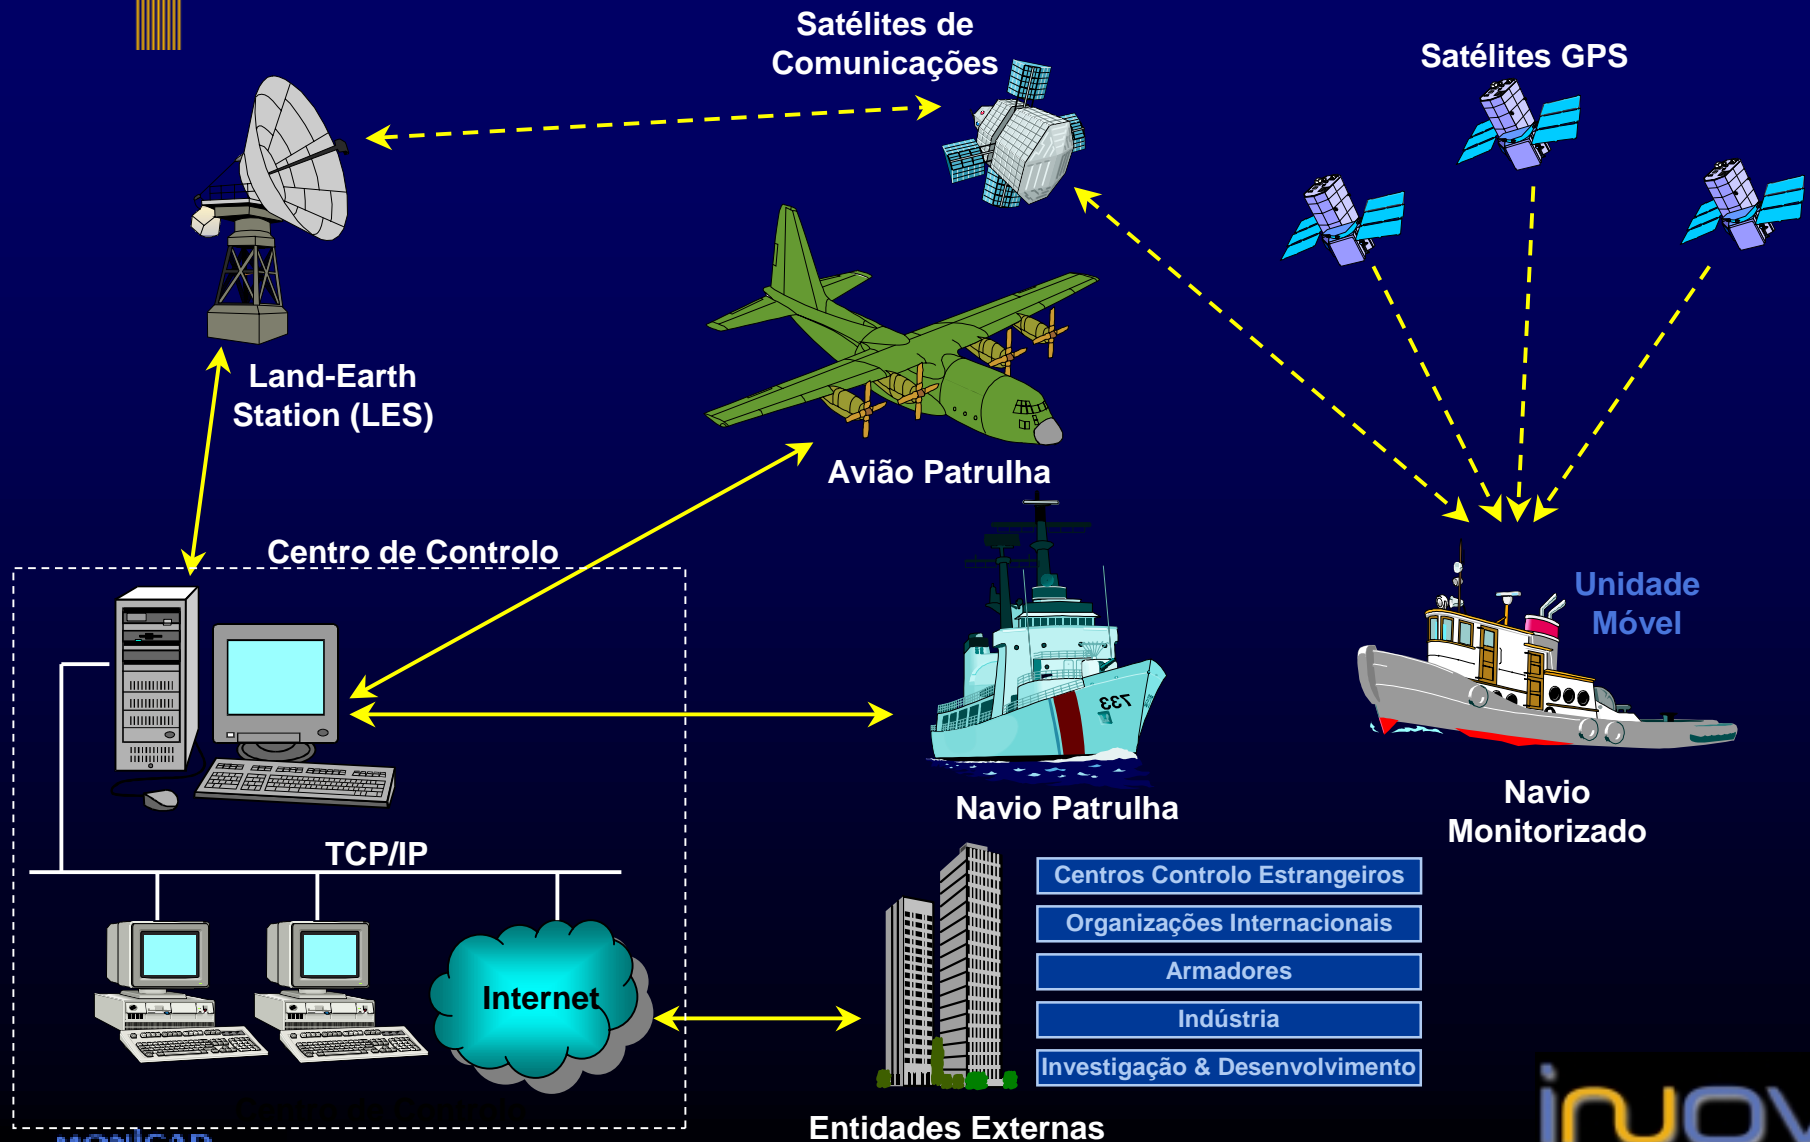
Satélites de Comunicações

Satélites GPS

Land-Earth Station (LES)

Avião Patrulha

Centro de Controlo

Unidade Móvel

737

Navio Patrulha

Navio Monitorizado

TCP/IP

Internet

Centros Controlo Estrangeiros

Organizações Internacionais

Armadores

Indústria

Investigação & Desenvolvimento

Entidades Externas

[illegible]

inov